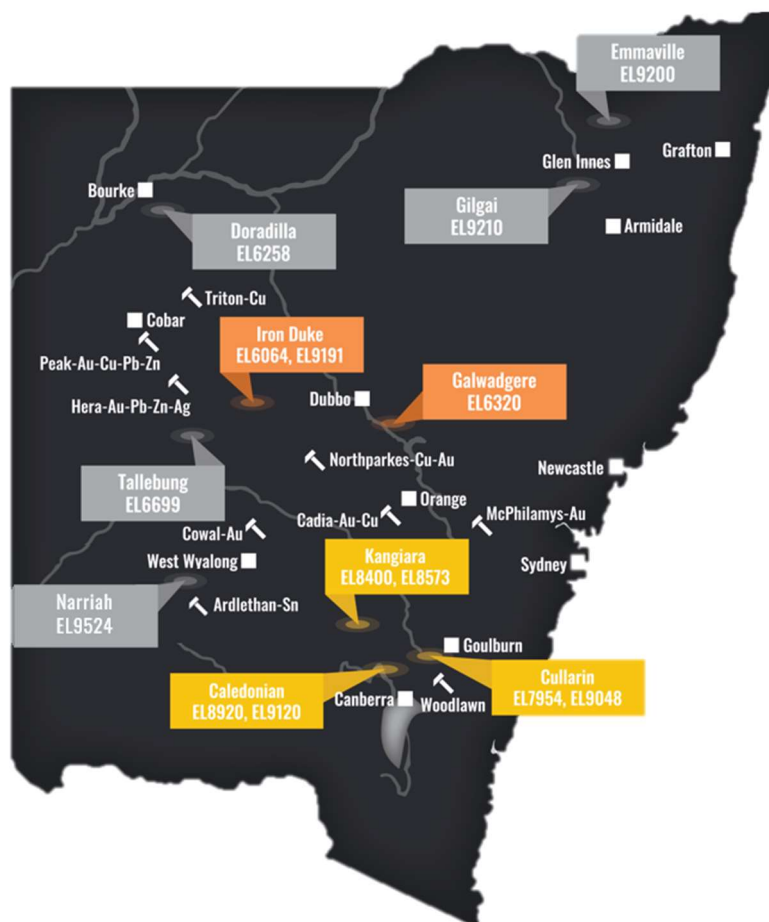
Emmaville
EL9200

Glen Innes

Grafton

Bourke

Gilgai
EL9210

Armidale

Doradilla
EL6258

Triton-Cu

Cobar

Iron Duke
EL6064, EL9191

Peak-Au-Cu-Pb-Zn

Hera-Au-Pb-Zn-Ag

Dubbo

Galwadgere
EL6320

Tallebung
EL6699

Northparkes-Cu-Au

Newcastle

Orange

Cadia-Au-Cu

McPhilamys-Au

Cowal-Au

West Wyalong

Kangiara
EL8400, EL8573

Sydney

Narriah
EL9524

Ardlethan-Sn

Goulburn

Caledonian
EL8920, EL9120

Canberra

Woodlawn

Cullarin
EL7954, EL9048